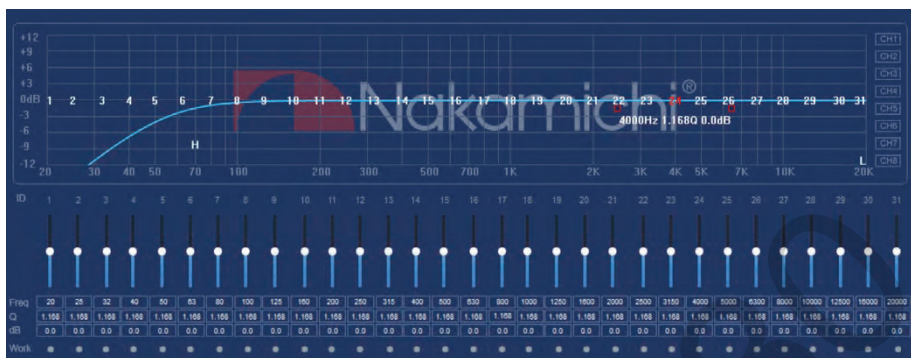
+12
+9
+6
+3
0dB
-3
-6
-9
-12

1 2 3 4 5 6 7 8 9 10 11 12 13 14 15 16 17 18 19 20 21 22 23 24 25 26 27 28 29 30 31

Nakamichi®

4000Hz 1.168Q 0.0dB

H
L

20 30 40 50 70 100 200 300 500 700 1K 2K 3K 4K 5K 7K 10K 20K

CH1
CH2
CH3
CH4
CH5
CH6
CH7
CH8

ID 1 2 3 4 5 6 7 8 9 10 11 12 13 14 15 16 17 18 19 20 21 22 23 24 25 26 27 28 29 30 31

| Freq | 20 | 25 | 32 | 40 | 50 | 63 | 80 | 100 | 125 | 160 | 200 | 250 | 315 | 400 | 500 | 630 | 800 | 1000 | 1250 | 1600 | 2000 | 2500 | 3150 | 4000 | 5000 | 6300 | 8000 | 10000 | 12500 | 16000 | 20000 |
|---|---|---|---|---|---|---|---|---|---|---|---|---|---|---|---|---|---|---|---|---|---|---|---|---|---|---|---|---|---|---|---|
| Q | 1.168 | 1.168 | 1.168 | 1.168 | 1.168 | 1.168 | 1.168 | 1.168 | 1.168 | 1.168 | 1.168 | 1.168 | 1.168 | 1.168 | 1.168 | 1.168 | 1.168 | 1.168 | 1.168 | 1.168 | 1.168 | 1.168 | 1.168 | 1.168 | 1.168 | 1.168 | 1.168 | 1.168 | 1.168 | 1.168 | 1.168 |
| dB | 0.0 | 0.0 | 0.0 | 0.0 | 0.0 | 0.0 | 0.0 | 0.0 | 0.0 | 0.0 | 0.0 | 0.0 | 0.0 | 0.0 | 0.0 | 0.0 | 0.0 | 0.0 | 0.0 | 0.0 | 0.0 | 0.0 | 0.0 | 0.0 | 0.0 | 0.0 | 0.0 | 0.0 | 0.0 | 0.0 | 0.0 |

Work